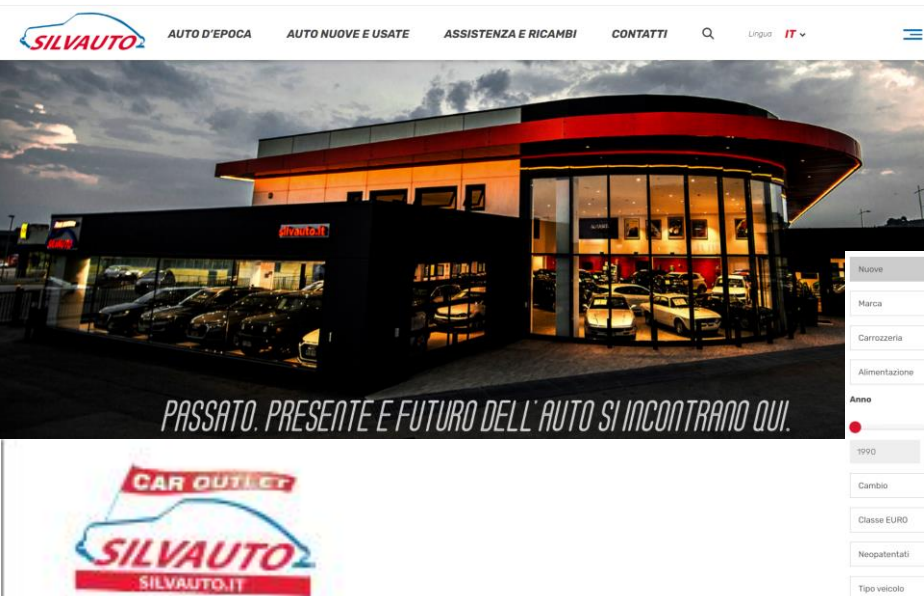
SILVAUTO

AUTO D'EPOCA AUTO NUOVE E USATE ASSISTENZA E RICAMBI CONTATTI Lingua IT

silvauto.it

PASSATO, PRESENTE E FUTURO DELL' AUTO SI INCONTRANO QUI.

Nuove

Marca

Carrozzeria

Alimentazione

Anno

1990

Cambio

Classe EURO

Neopatentati

Tipo veicolo

CAR OUTLET

SILVAUTO

SILVAUTO.IT